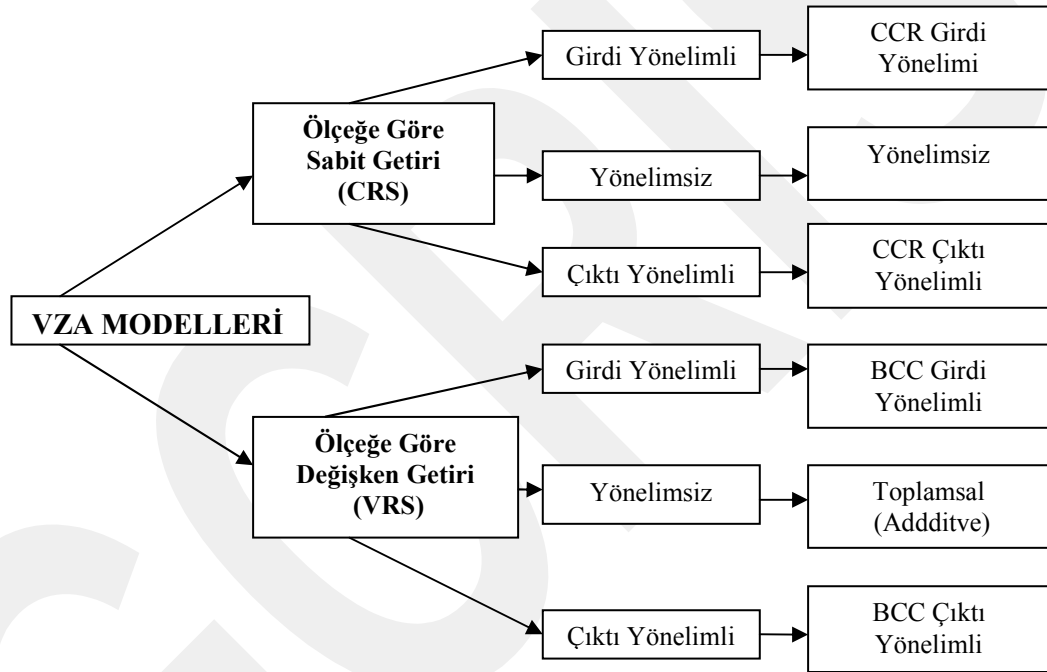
VZA MODELLERİ

Ölçeğe Göre Sabit Getiri (CRS)

Girdi Yönelimli

CCR Girdi Yönelimi

Yönelimsiz

Yönelimsiz

Çıktı Yönelimli

CCR Çıktı Yönelimli

Ölçeğe Göre Değişken Getiri (VRS)

Girdi Yönelimli

BCC Girdi Yönelimli

Yönelimsiz

Toplamsal (Addditve)

Çıktı Yönelimli

BCC Çıktı Yönelimli